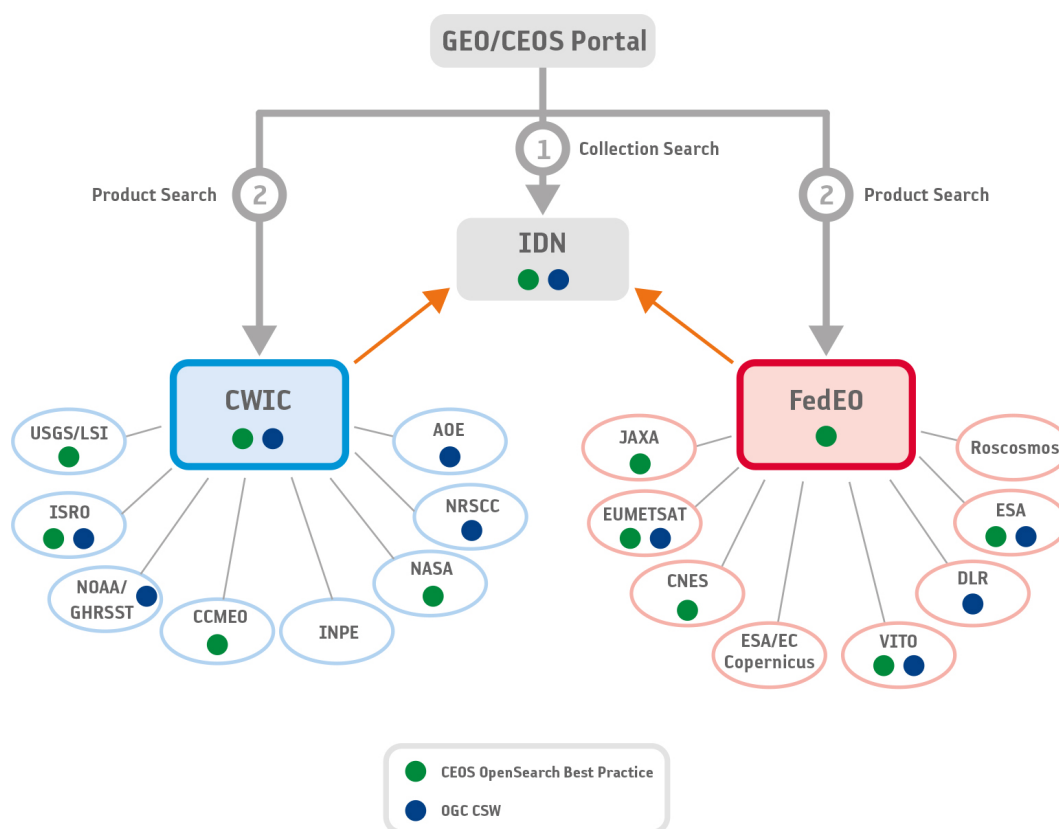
GEO/CEOS Portal

1 Collection Search

2 Product Search

2 Product Search

IDN

CWIC

FedEO

USGS/LSI

ISRO

NOAA/ GHRSST

CCMEO

INPE

NASA

NRSCC

AOE

JAXA

EUMETSAT

CNES

ESA/EC Copernicus

VITO

DLR

ESA

Roscosmos

CEOS OpenSearch Best Practice

OGC CSW